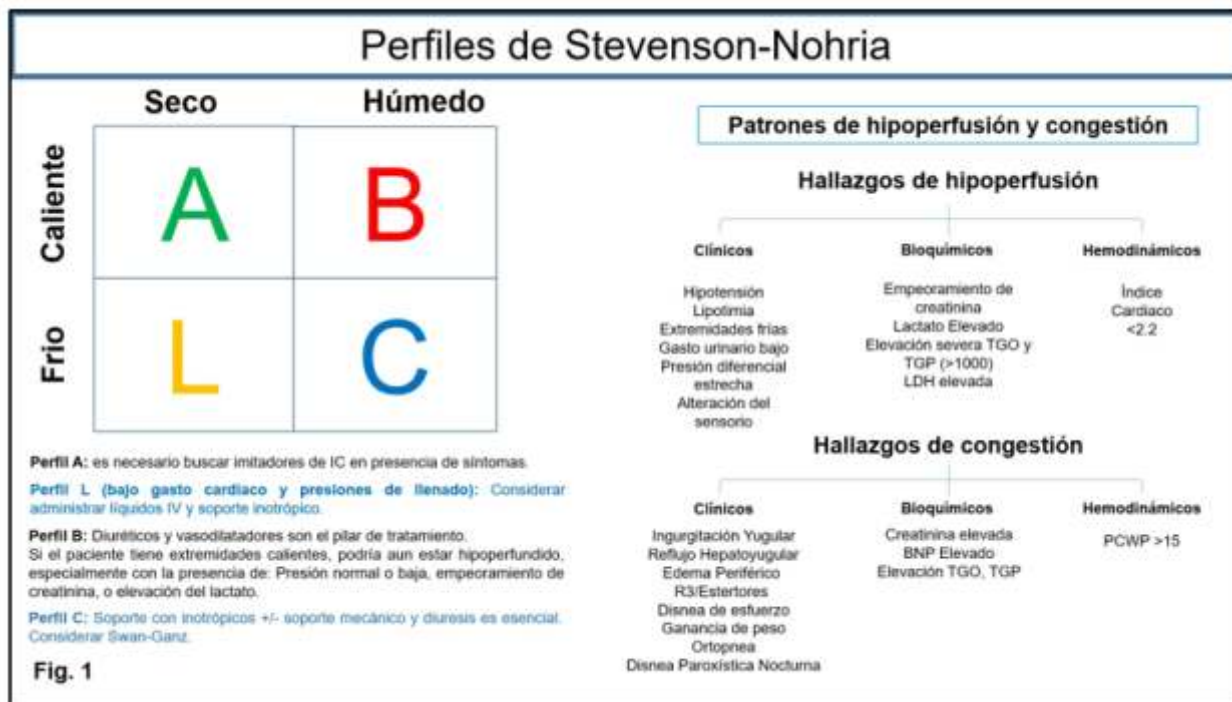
Perfiles de Stevenson-Nohria

| | Seco | Húmedo |
|---|---|---|
| Caliente | A | B |
| Frio | L | C |

Perfil A: es necesario buscar imitadores de IC en presencia de síntomas.

Perfil L (bajo gasto cardiaco y presiones de llenado): Considerar administrar líquidos IV y soporte inotrópico.

Perfil B: Diuréticos y vasodilatadores son el pilar de tratamiento. Si el paciente tiene extremidades calientes, podría aun estar hipoperfundido, especialmente con la presencia de: Presión normal o baja, empeoramiento de creatinina, o elevación del lactato.

Perfil C: Soporte con inotrópicos +/- soporte mecánico y diuresis es esencial. Considerar Swan-Ganz.

Fig. 1

Patrones de hipoperfusión y congestión

Hallazgos de hipoperfusión

Clínicos
Hipotensión
Lipotimia
Extremidades frías
Gasto urinario bajo
Presión diferencial estrecha
Alteración del sensorio

Bioquímicos
Empeoramiento de creatinina
Lactato Elevado
Elevación severa TGO y TGP (>1000)
LDH elevada

Hemodinámicos
Índice Cardiaco <2.2

Hallazgos de congestión

Clínicos
Ingurgitación Yugular
Reflujo Hepatoyugular
Edema Periférico
R3/Estertores
Disnea de esfuerzo
Ganancia de peso
Ortopnea
Disnea Paroxística Nocturna

Bioquímicos
Creatinina elevada
BNP Elevado
Elevación TGO, TGP

Hemodinámicos
PCWP >15